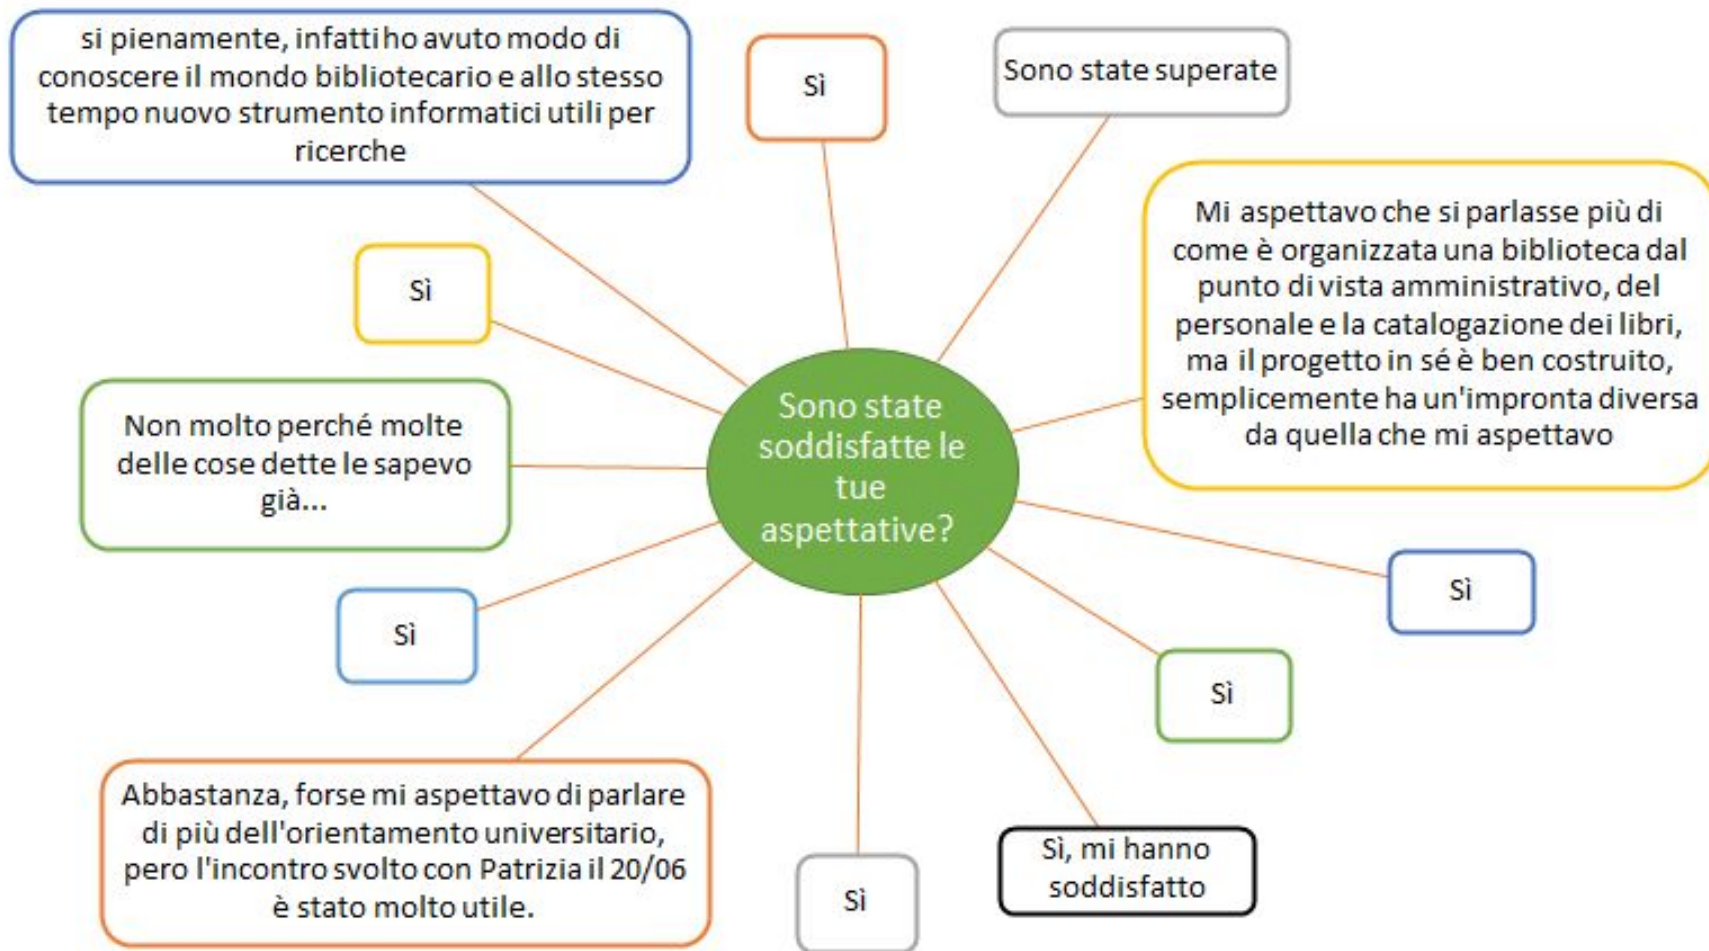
si pienamente, infatti ho avuto modo di conoscere il mondo bibliotecario e allo stesso tempo nuovo strumento informatici utili per ricerche

Sì

Sono state superate

Mi aspettavo che si parlasse più di come è organizzata una biblioteca dal punto di vista amministrativo, del personale e la catalogazione dei libri, ma il progetto in sé è ben costruito, semplicemente ha un'impronta diversa da quella che mi aspettavo

Sì

Non molto perché molte delle cose dette le sapevo già...

Sono state soddisfatte le tue aspettative?

Sì

Sì

Sì

Abbastanza, forse mi aspettavo di parlare di più dell'orientamento universitario, pero l'incontro svolto con Patrizia il 20/06 è stato molto utile.

Sì

Sì, mi hanno soddisfatto